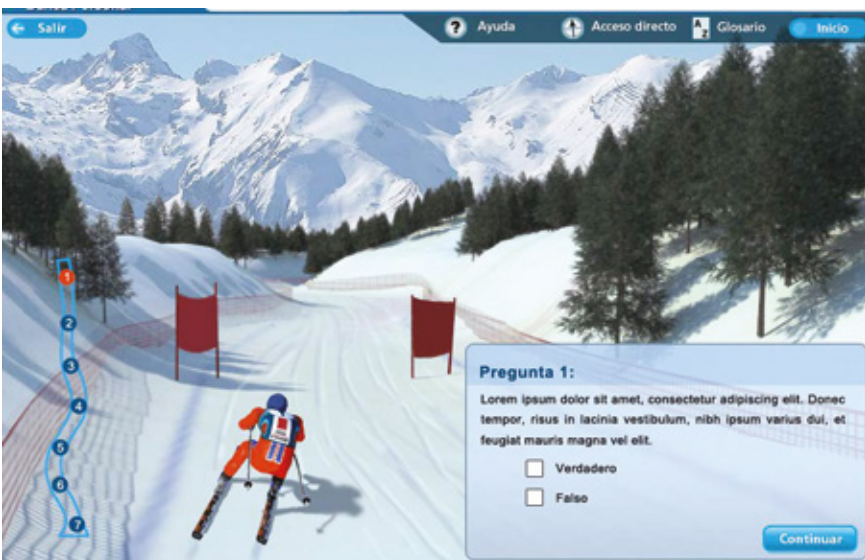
Salir

Ayuda

Acceso directo

Glosario

Inicio

1
2
3
4
5
6
7

Pregunta 1:

Lorem ipsum dolor sit amet, consectetur adipiscing elit. Donec tempor, risus in lacinia vestibulum, nibh ipsum varius dui, et feugiat mauris magna vel elit.

Verdadero

Falso

Continuar